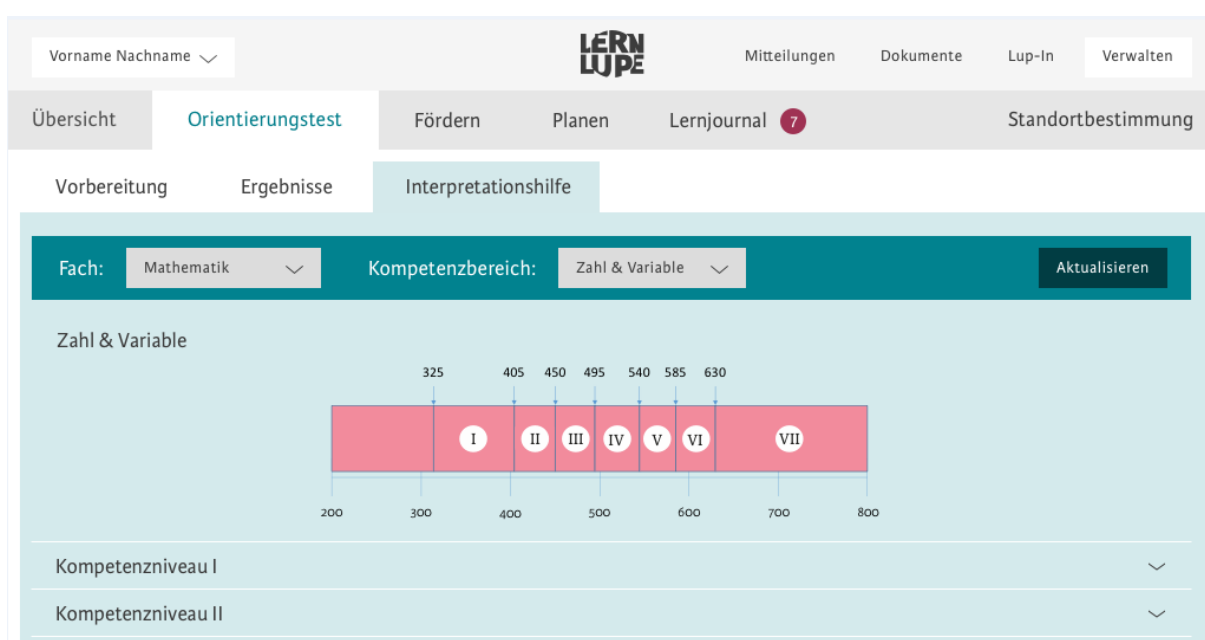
Vorname Nachname

LERN LUPE

Mitteilungen Dokumente Lup-In Verwalten

Übersicht Orientierungstest Fördern Planen Lernjournal 7 Standortbestimmung

Vorbereitung Ergebnisse Interpretationshilfe

Fach: Mathematik Kompetenzbereich: Zahl & Variable Aktualisieren

Zahl & Variable

325 405 450 495 540 585 630

I II III IV V VI VII

200 300 400 500 600 700 800

Kompetenzniveau I

Kompetenzniveau II